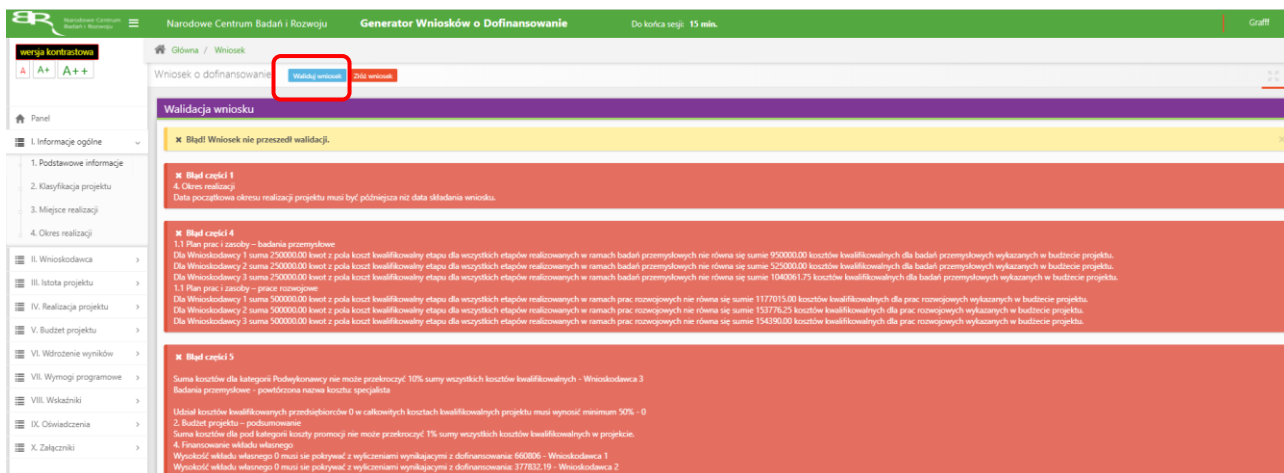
BR Narodowe Centrum Badań i Rozwoju
Narodowe Centrum Badań i Rozwoju
Generator Wniosków o Dofinansowanie
Do końca sesji: 15 min.
Graff

wersja kontrastowa
A A+ A++

Główna / Wniosek

Wniosek o dofinansowanie
Waliduj wniosek
Złóż wniosek

Panel
I. Informacje ogólne
1. Podstawowe informacje
2. Klasyfikacja projektu
3. Miejsce realizacji
4. Okres realizacji
II. Wnioskodawca
III. Istota projektu
IV. Realizacja projektu
V. Budżet projektu
VI. Wdrożenie wyników
VII. Wymogi programowe
VIII. Wskaźniki
IX. Oświadczenia
X. Załączniki

Walidacja wniosku

Błąd! Wniosek nie przeszedł walidacji.

Błąd części 1
4. Okres realizacji
Data początkowa okresu realizacji projektu musi być późniejsza niż data składania wniosku.

Błąd części 4
1.1 Plan prac i zasoby – badania przemysłowe
Dla Wnioskodawcy 1 suma 250000.00 kwot z pola koszt kwalifikowalny etapu dla wszystkich etapów realizowanych w ramach badań przemysłowych nie równa się sumie 950000.00 kosztów kwalifikowalnych dla badań przemysłowych wykazanych w budżecie projektu.
Dla Wnioskodawcy 2 suma 250000.00 kwot z pola koszt kwalifikowalny etapu dla wszystkich etapów realizowanych w ramach badań przemysłowych nie równa się sumie 525000.00 kosztów kwalifikowalnych dla badań przemysłowych wykazanych w budżecie projektu.
Dla Wnioskodawcy 3 suma 250000.00 kwot z pola koszt kwalifikowalny etapu dla wszystkich etapów realizowanych w ramach badań przemysłowych nie równa się sumie 1040061.75 kosztów kwalifikowalnych dla badań przemysłowych wykazanych w budżecie projektu.
1.1 Plan prac i zasoby – prace rozwojowe
Dla Wnioskodawcy 1 suma 500000.00 kwot z pola koszt kwalifikowalny etapu dla wszystkich etapów realizowanych w ramach prac rozwojowych nie równa się sumie 1177015.00 kosztów kwalifikowalnych dla prac rozwojowych wykazanych w budżecie projektu.
Dla Wnioskodawcy 2 suma 500000.00 kwot z pola koszt kwalifikowalny etapu dla wszystkich etapów realizowanych w ramach prac rozwojowych nie równa się sumie 153776.25 kosztów kwalifikowalnych dla prac rozwojowych wykazanych w budżecie projektu.
Dla Wnioskodawcy 3 suma 500000.00 kwot z pola koszt kwalifikowalny etapu dla wszystkich etapów realizowanych w ramach prac rozwojowych nie równa się sumie 154390.00 kosztów kwalifikowalnych dla prac rozwojowych wykazanych w budżecie projektu.

Błąd części 5
Suma kosztów dla kategorii Podwykonawcy nie może przekroczyć 10% sumy wszystkich kosztów kwalifikowalnych - Wnioskodawca 3
Badania przemysłowe - powtórzona nazwa kosztu: specjalista

Udział kosztów kwalifikowanych przedsiębiorców 0 w całkowitych kosztach kwalifikowalnych projektu musi wynosić minimum 50% - 0
2. Budżet projektu – podsumowanie
Suma kosztów dla pod kategorii koszty promocji nie może przekroczyć 1% sumy wszystkich kosztów kwalifikowalnych w projekcie.
4. Finansowanie wkładu własnego
Wysokość wkładu własnego 0 musi się pokrywać z wyliczeniami wynikającymi z dofinansowania: 660806 - Wnioskodawca 1
Wysokość wkładu własnego 0 musi się pokrywać z wyliczeniami wynikającymi z dofinansowania: 377832.19 - Wnioskodawca 2